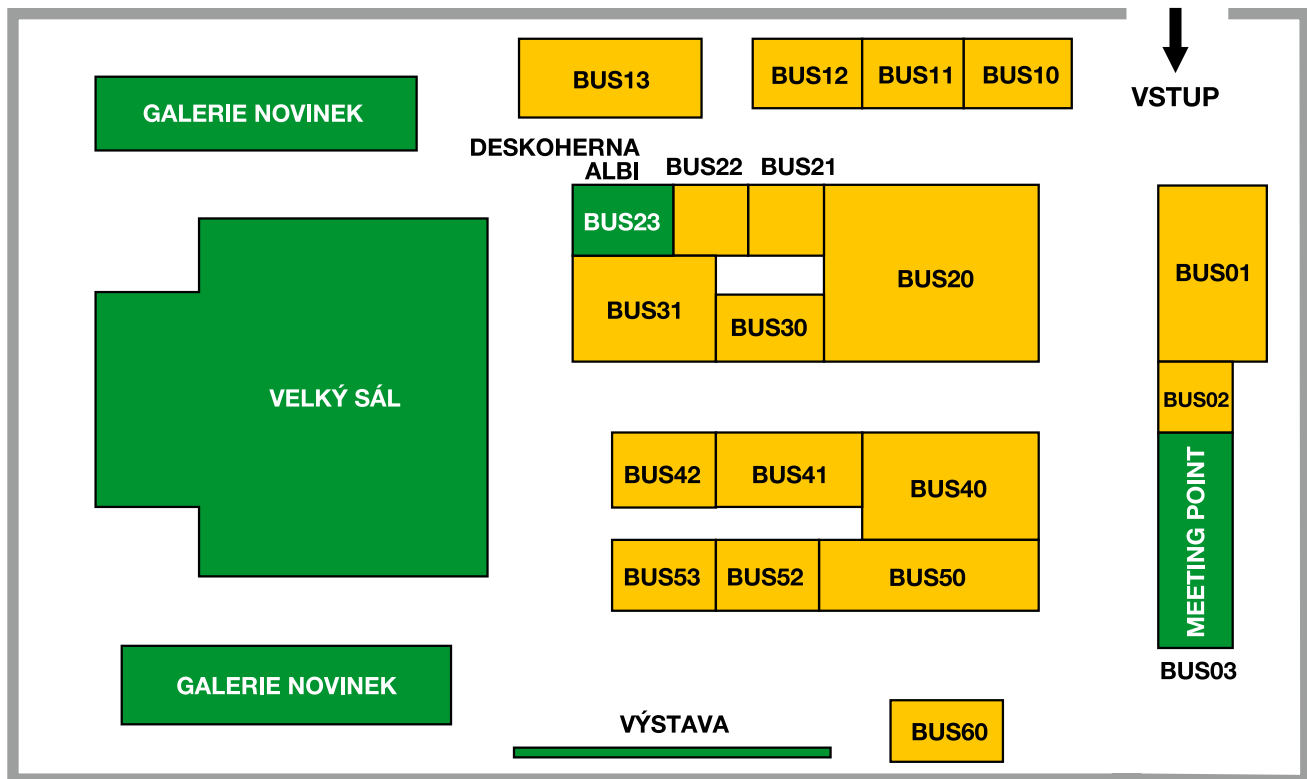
GALERIE NOVINEK

BUS13

BUS12 BUS11 BUS10

VSTUP

DESKOHERNA ALBI

BUS22 BUS21

BUS23

BUS20

BUS01

BUS31

BUS30

VELKÝ SÁL

BUS02

BUS42 BUS41

BUS40

MEETING POINT

BUS53 BUS52 BUS50

BUS03

GALERIE NOVINEK

VÝSTAVA

BUS60